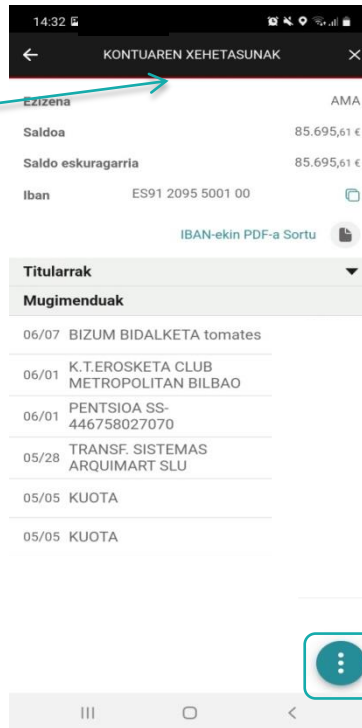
14:32

KONTUAREN XEHETASUNAK

Ezizena AMA

Saldoa 85.695,61 €

Saldo eskuragarria 85.695,61 €

Iban ES91 2095 5001 00

IBAN-ekin PDF-a Sortu

Titularrak

Mugimenduak

06/07 BIZUM BIDALKETA tomates

06/01 K.T.EROSKETA CLUB METROPOLITAN BILBAO

06/01 PENTSIOA SS-446758027070

05/28 TRANSF. SISTEMAS ARQUIMART SLU

05/05 KUOTA

05/05 KUOTA